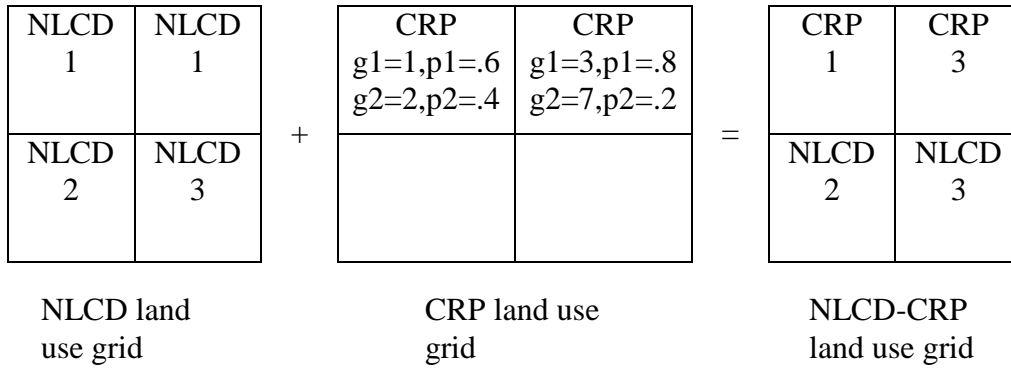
| NLCD 1 | NLCD 1 |
|---|---|
| NLCD 2 | NLCD 3 |

+

| CRP g1=1,p1=.6 g2=2,p2=.4 | CRP g1=3,p1=.8 g2=7,p2=.2 |
|---|---|
| | |

=

| CRP 1 | CRP 3 |
|---|---|
| NLCD 2 | NLCD 3 |

NLCD land use grid

CRP land use grid

NLCD-CRP land use grid